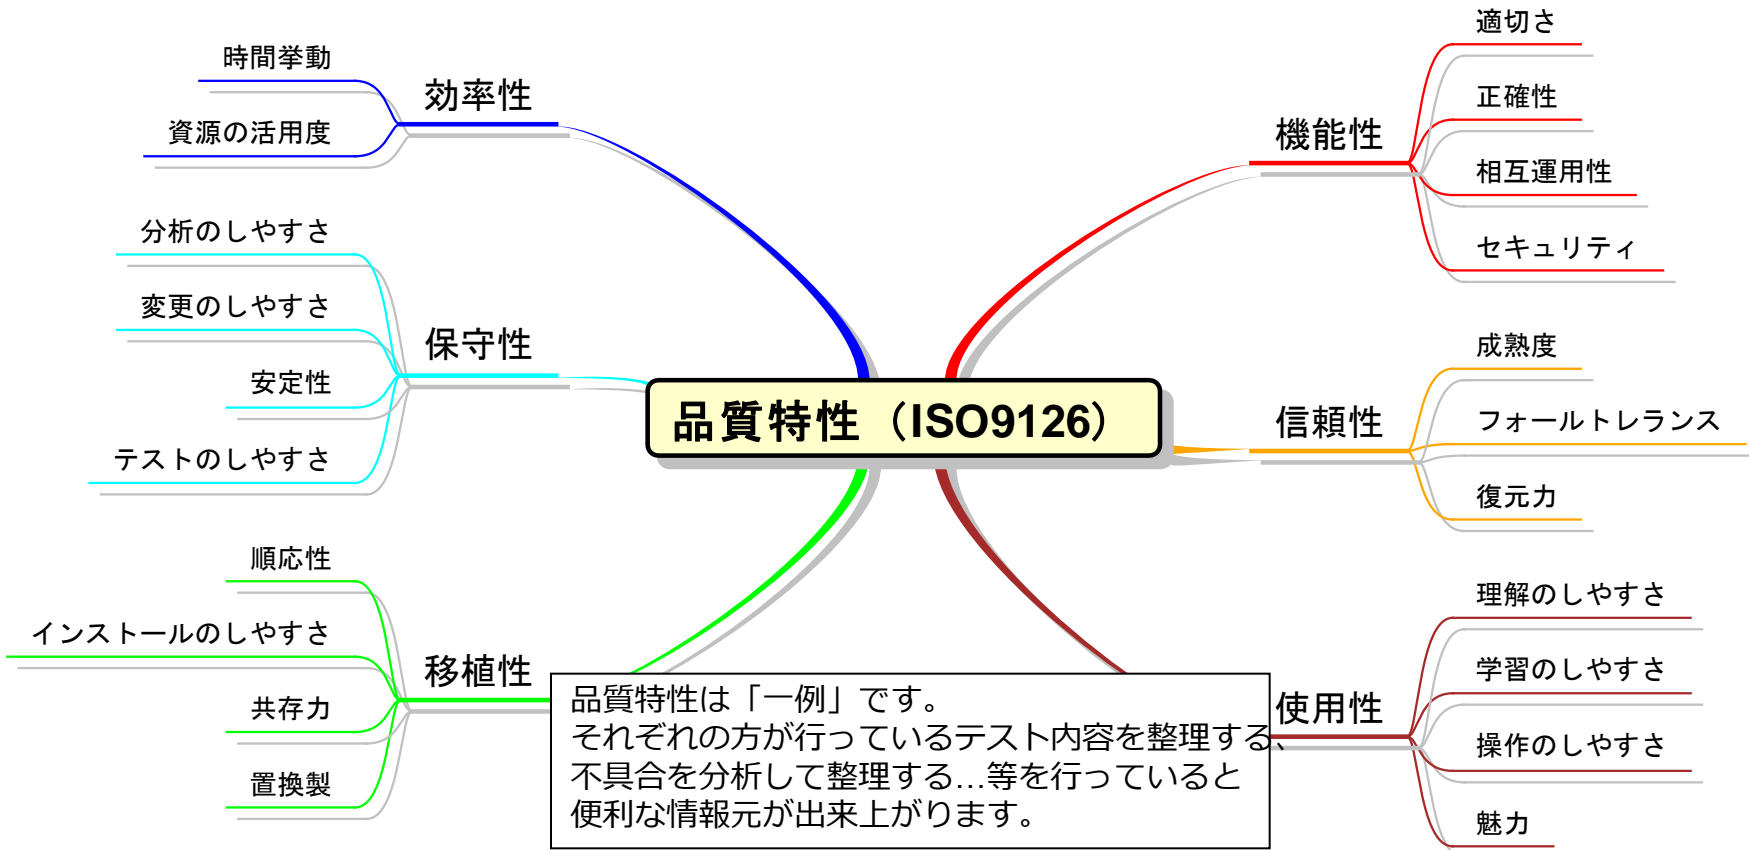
品質特性（ISO9126）

効率性
時間挙動
資源の活用度

保守性
分析のしやすさ
変更のしやすさ
安定性
テストのしやすさ

移植性
順応性
インストールのしやすさ
共存力
置換製

機能性
適切さ
正確性
相互運用性
セキュリティ

信頼性
成熟度
フォールトレランス
復元力

使用性
理解のしやすさ
学習のしやすさ
操作のしやすさ
魅力

品質特性は「一例」です。
それぞれの方が行っているテスト内容を整理する、
不具合を分析して整理する…等を行っていると
便利な情報元が出来上がります。